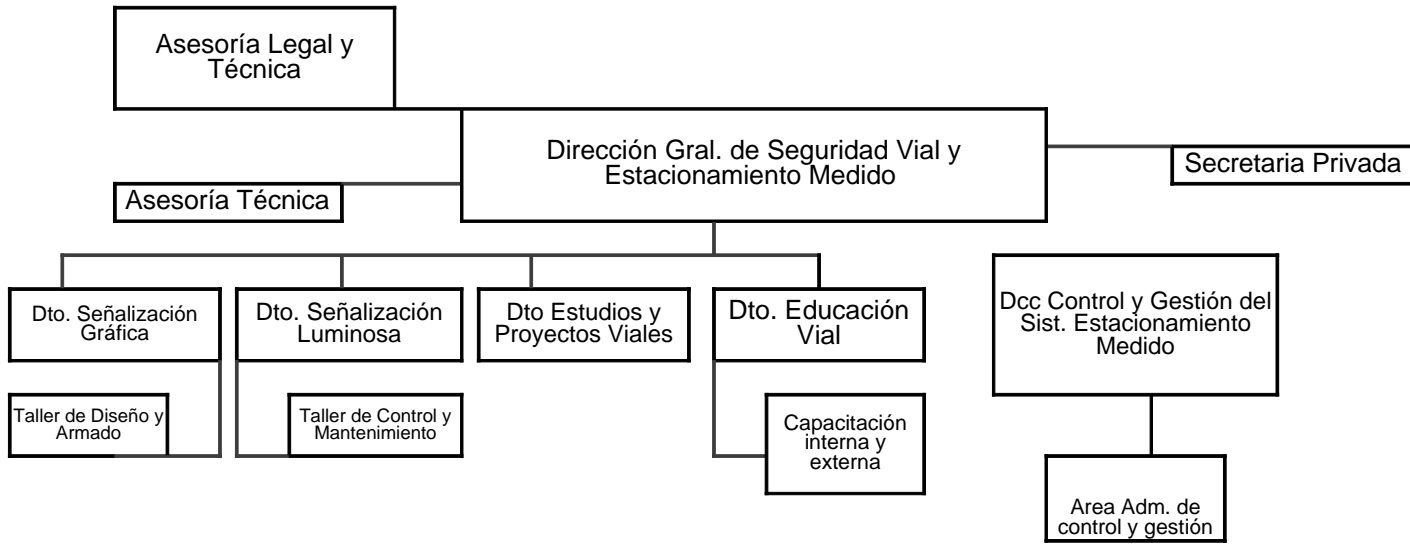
Asesoría Legal y Técnica

Dirección Gral. de Seguridad Vial y Estacionamiento Medido

Secretaria Privada

Asesoría Técnica

Dto. Señalización Gráfica

Dto. Señalización Luminosa

Dto Estudios y Proyectos Viales

Dto. Educación Vial

Dcc Control y Gestión del Sist. Estacionamiento Medido

Taller de Diseño y Armado

Taller de Control y Mantenimiento

Capacitación interna y externa

Area Adm. de control y gestión